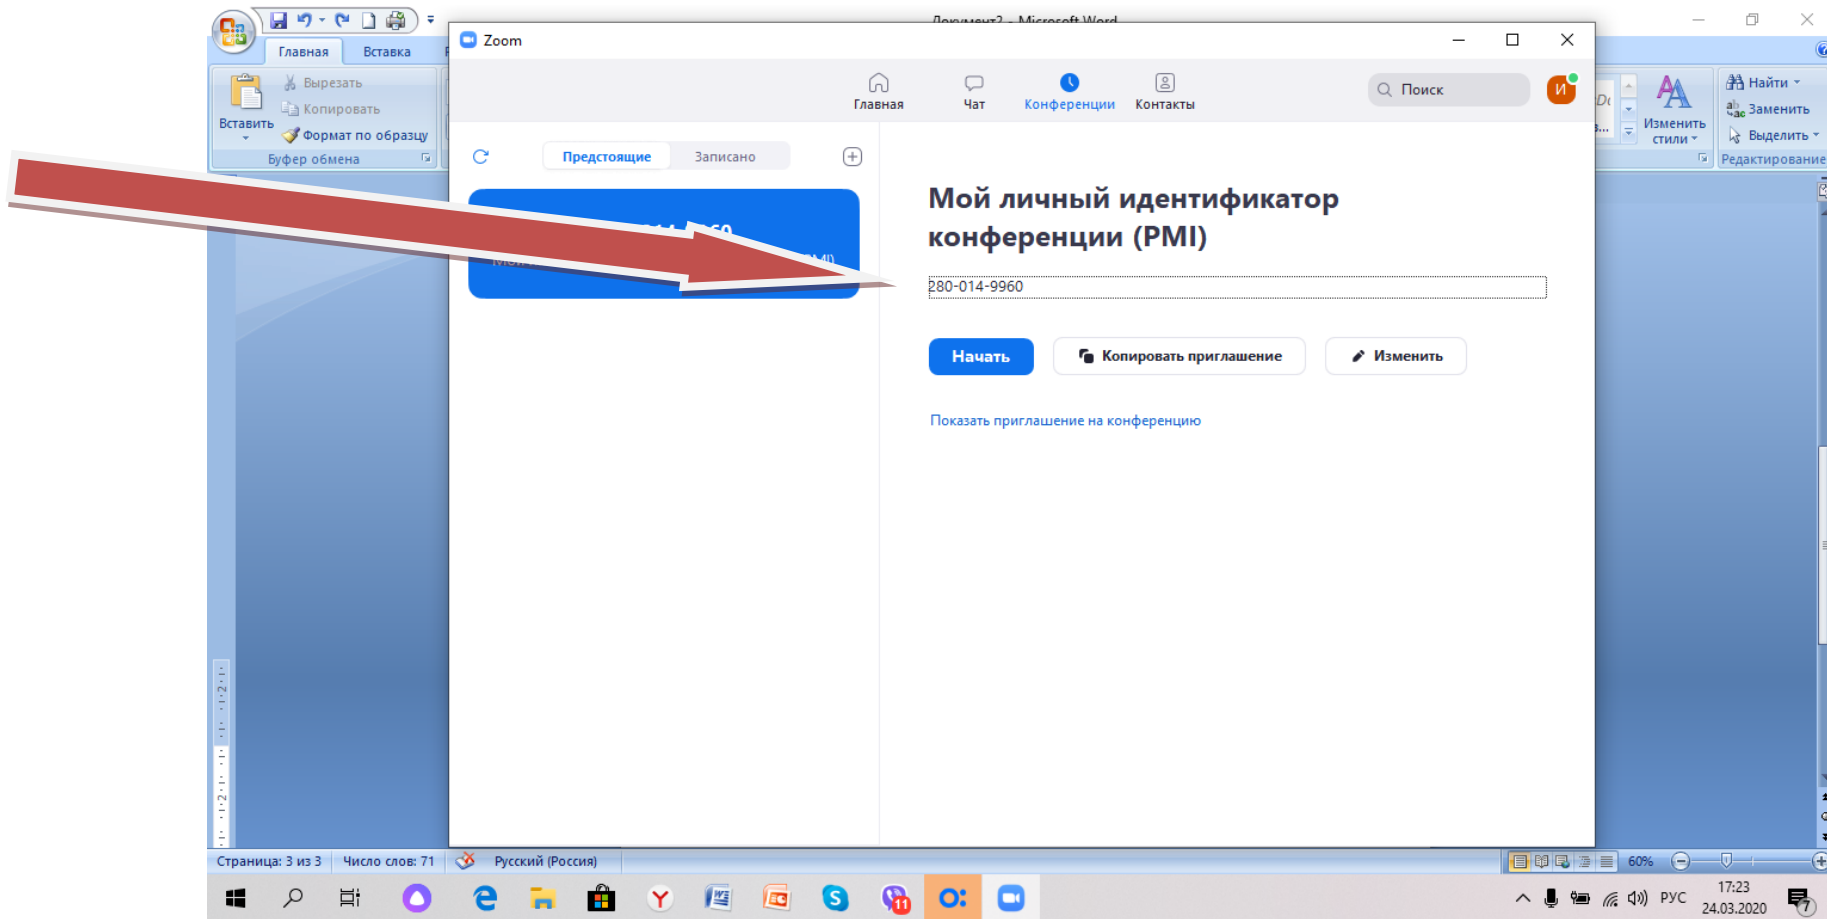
Документ2 - Microsoft Word

Главная Вставка

Вырезать
Копировать
Вставить
Формат по образцу
Буфер обмена

Zoom

Главная Чат Конференции Контакты

Поиск

И

Предстоящие Записано

Мой личный идентификатор конференции (PMI)

280-014-9960

Начать
Копировать приглашение
Изменить

Показать приглашение на конференцию

Найти
Заменить
Выделить
Изменить стили
Редактирование

Страница: 3 из 3 Число слов: 71 Русский (Россия)

60%

РУС 17:23 24.03.2020